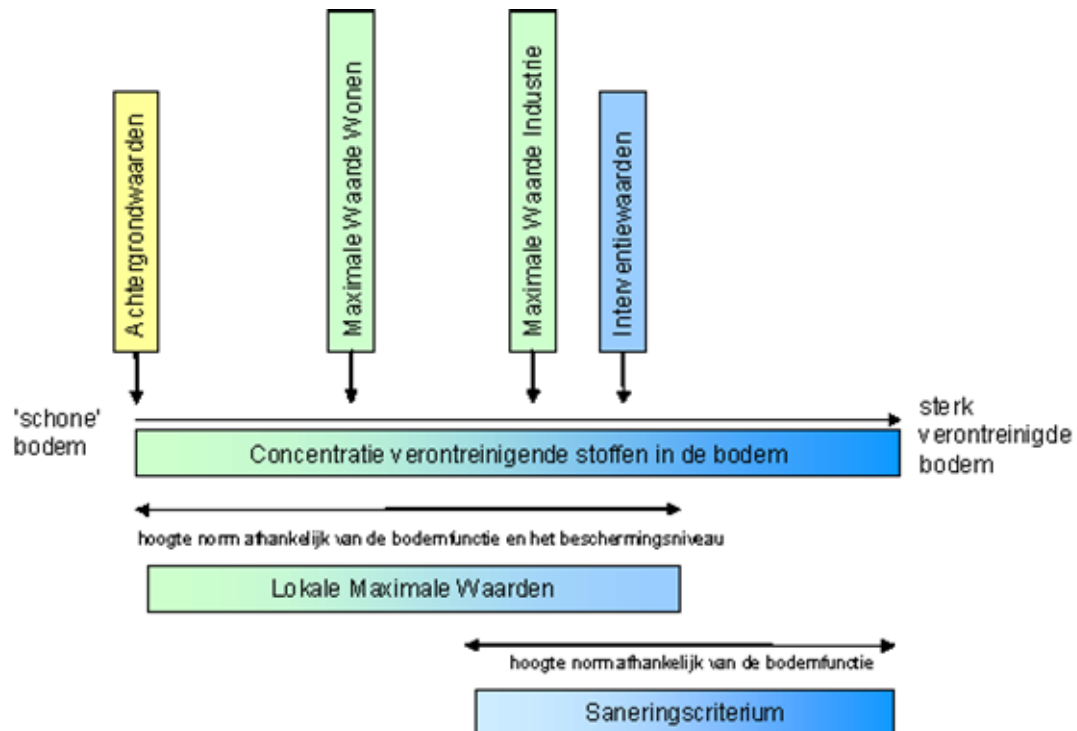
Achtergrondwaarden

Maximale Waarde Wonen

Maximale Waarde Industrie

Interventiewaarden

'schone' bodem

sterk verontreinigde bodem

Concentratie verontreinigende stoffen in de bodem

hoogte norm afhankelijk van de bodemfunctie en het beschermingsniveau

Lokale Maximale Waarden

hoogte norm afhankelijk van de bodemfunctie

Saneringscriterium